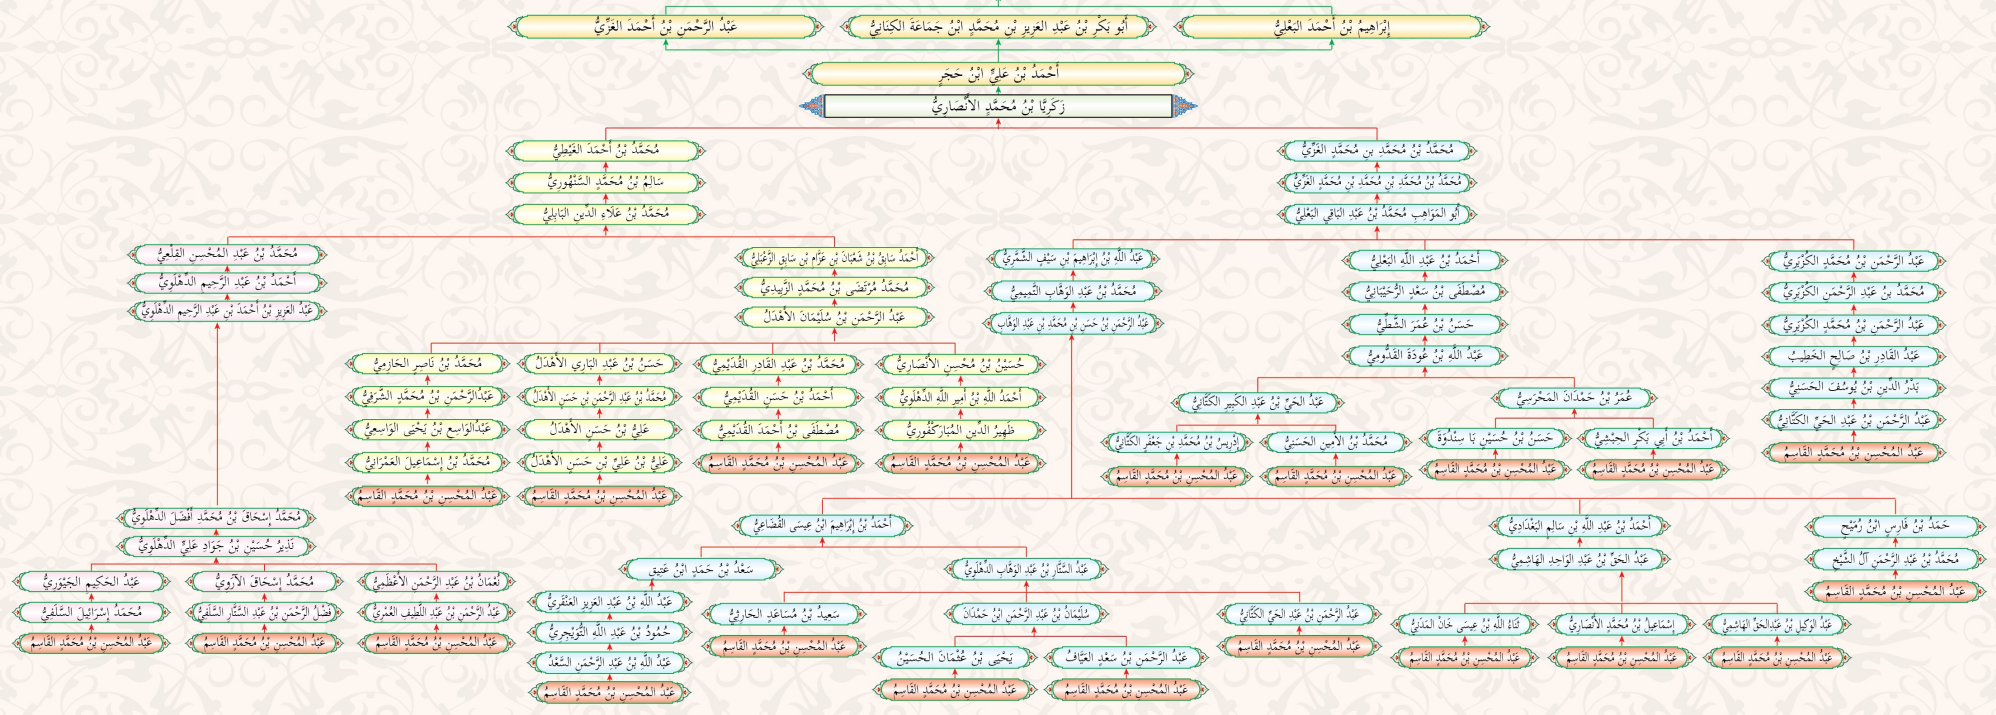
إِبْرَاهِيمُ بْنُ أَحْمَدَ البَعْلِيُّ
أَبُو بَكْرِ بْنُ عَبْدِ العَزِيزِ بْنِ مُحَمَّدٍ ابْنُ جَمَاعَةَ الكِنَانِيُّ
عَبْدُ الرَّحْمَنِ بْنُ أَحْمَدَ الغَزِّيُّ
أَحْمَدُ بْنُ عَلِيٍّ ابْنُ حَجَرٍ
زَكَرِيَّا بْنُ مُحَمَّدٍ الأَنْصَارِيُّ

مُحَمَّدُ بْنُ مُحَمَّدِ بن مُحَمَّدٍ الغَزِّيُّ
مُحَمَّدُ بْنُ مُحَمَّدِ بْنِ مُحَمَّدِ بْنِ مُحَمَّدٍ الغَزِّيُّ
أَبُو المَوَاهِبِ مُحَمَّدُ بْنُ عَبْدِ البَاقِي البَعْلِيُّ

مُحَمَّدُ بْنُ أَحْمَدَ الغَيْطِيُّ
سَالِمُ بْنُ مُحَمَّدٍ السَّنْهُورِيُّ
مُحَمَّدُ بْنُ عَلاءِ الدِّينِ البَابِلِيُّ

عَبْدُ الرَّحْمَنِ بْنُ مُحَمَّدٍ الكُزْبَرِيُّ
مُحَمَّدُ بْنُ عَبْدِ الرَّحْمَنِ الكُزْبَرِيُّ
عَبْدُ الرَّحْمَنِ بْنُ مُحَمَّدٍ الكُزْبَرِيُّ
عَبْدُ القَادِرِ بْنُ صَالِحٍ الخَطِيبُ
بَدْرُ الدِّينِ بْنُ يُوسُفَ الحَسَنِيُّ
عَبْدُ الرَّحْمَنِ بْنُ عَبْدِ الحَيِّ الكَتَّانِيُّ
عَبْدُ المُحْسِنِ بْنُ مُحَمَّدٍ القَاسِمُ

أَحْمَدُ بْنُ عَبْدِ اللَّهِ البَعْلِيُّ
مُصْطَفَى بْنُ سَعْدٍ الرُّحَيْبَانِيُّ
حَسَنُ بْنُ عُمَرَ الشَّطِّيُّ
عَبْدُ اللَّهِ بْنُ عَوْدَةَ القَدُّومِيُّ

عُمَرُ بْنُ حَمْدَانَ المَحْرَسِيُّ
أَحْمَدُ بْنُ أَبِي بَكْرٍ الحِبْشِيُّ
عَبْدُ المُحْسِنِ بْنُ مُحَمَّدٍ القَاسِمُ
حَسَنُ بْنُ حُسَيْنِ بَا سِنْدُوَةَ
عَبْدُ المُحْسِنِ بْنُ مُحَمَّدٍ القَاسِمُ

عَبْدُ الحَيِّ بْنُ عَبْدِ الكَبِيرِ الكَتَّانِيُّ
مُحَمَّدُ بْنُ الأَمِينِ الحَسَنِيُّ
عَبْدُ المُحْسِنِ بْنُ مُحَمَّدٍ القَاسِمُ
إِدْرِيسُ بْنُ مُحَمَّدِ بْنِ جَعْفَرٍ الكَتَّانِيُّ
عَبْدُ المُحْسِنِ بْنُ مُحَمَّدٍ القَاسِمُ

عَبْدُ اللَّهِ بْنُ إِبْرَاهِيمَ بْنِ سَيْفٍ الشَّمَّرِيُّ
مُحَمَّدُ بْنُ عَبْدِ الوَهَّابِ التَّمِيمِيُّ
عَبْدُ الرَّحْمَنِ بْنُ حَسَنِ بْنِ مُحَمَّدِ بْنِ عَبْدِ الوَهَّابِ

أَحْمَدُ سَابِقُ بْنُ شَعْبَانَ بْنِ عَزَّامٍ بْنِ سَابِقٍ الزَّعْبَلِيُّ
مُحَمَّدُ مُرْتَضَى بْنُ مُحَمَّدٍ الزَّبِيدِيُّ
عَبْدُ الرَّحْمَنِ بْنُ سُلَيْمَانَ الأَهْدَلُ

حُسَيْنُ بْنُ مُحْسِنٍ الأَنْصَارِيُّ
أَحْمَدُ اللَّهِ بْنُ أَمِيرِ اللَّهِ الدِّهْلَوِيُّ
ظَهِيرُ الدِّينِ المُبَارَكْفُورِيُّ
عَبْدُ المُحْسِنِ بْنُ مُحَمَّدٍ القَاسِمُ

مُحَمَّدُ بْنُ عَبْدِ القَادِرِ القَدِيمِيُّ
أَحْمَدُ بْنُ حَسَنٍ القَدِيمِيُّ
مُصْطَفَى بْنُ أَحْمَدَ القَدِيمِيُّ
عَبْدُ المُحْسِنِ بْنُ مُحَمَّدٍ القَاسِمُ

حَسَنُ بْنُ عَبْدِ البَارِي الأَهْدَلُ
مُحَمَّدُ بْنُ عَبْدِ الرَّحْمَنِ بْنِ حَسَنٍ الأَهْدَلُ
عَلِيُّ بْنُ حَسَنٍ الأَهْدَلُ
عَلِيُّ بْنُ عَلِيِّ بْنِ حَسَنٍ الأَهْدَلُ
عَبْدُ المُحْسِنِ بْنُ مُحَمَّدٍ القَاسِمُ

مُحَمَّدُ بْنُ نَاصِرٍ الحَازِمِيُّ
عَبْدُ الرَّحْمَنِ بْنُ مُحَمَّدٍ الشَّرَفِيُّ
عَبْدُ الوَاسِعِ بْنُ يَحْيَى الوَاسِعِيُّ
مُحَمَّدُ بْنُ إِسْمَاعِيلَ العَمْرَانِيُّ
عَبْدُ المُحْسِنِ بْنُ مُحَمَّدٍ القَاسِمُ

مُحَمَّدُ بْنُ عَبْدِ المُحْسِنِ القَلْعِيُّ
أَحْمَدُ بْنُ عَبْدِ الرَّحِيمِ الدِّهْلَوِيُّ
عَبْدُ العَزِيزِ بْنُ أَحْمَدَ بْنِ عَبْدِ الرَّحِيمِ الدِّهْلَوِيُّ

مُحَمَّدُ إِسْحَاقَ بْنُ مُحَمَّدٍ أَفْضَلَ الدِّهْلَوِيُّ
نَذِيرُ حُسَيْنِ بْنُ جَوَادِ عَلِيٍّ الدِّهْلَوِيُّ

نُعْمَانُ بْنُ عَبْدِ الرَّحْمَنِ الأَعْظَمِيُّ
عَبْدُ الرَّحْمَنِ بْنُ عَبْدِ اللَّطِيفِ العُمَرِيُّ
عَبْدُ المُحْسِنِ بْنُ مُحَمَّدٍ القَاسِمُ

مُحَمَّدُ إِسْحَاقَ الآرَوِيُّ
فَضْلُ الرَّحْمَنِ بْنُ عَبْدِ السَّتَّارِ السَّلَفِيُّ
عَبْدُ المُحْسِنِ بْنُ مُحَمَّدٍ القَاسِمُ

عَبْدُ الحَكِيمِ الجَيْوَرِيُّ
مُحَمَّدُ إِسْرَائِيلَ السَّلَفِيُّ
عَبْدُ المُحْسِنِ بْنُ مُحَمَّدٍ القَاسِمُ

أَحْمَدُ بْنُ إِبْرَاهِيمَ ابْنُ عِيسَى القَضَاعِيُّ
سَعْدُ بْنُ حَمَدِ ابْنُ عَتِيقٍ
عَبْدُ اللَّهِ بْنُ عَبْدِ العَزِيزِ العَنْقَرِيُّ
حُمُودُ بْنُ عَبْدِ اللَّهِ التُّوَيْجِرِيُّ
عَبْدُ اللَّهِ بْنُ عَبْدِ الرَّحْمَنِ السَّعْدُ
عَبْدُ المُحْسِنِ بْنُ مُحَمَّدٍ القَاسِمُ

عَبْدُ السَّتَّارِ بْنُ عَبْدِ الوَهَّابِ الدِّهْلَوِيُّ
سَعِيدُ بْنُ مُسَاعِدٍ الحَارِثِيُّ
عَبْدُ المُحْسِنِ بْنُ مُحَمَّدٍ القَاسِمُ
سُلَيْمَانُ بْنُ عَبْدِ الرَّحْمَنِ ابْنُ حَمْدَانَ
يَحْيَى بْنُ عُثْمَانَ الحُسَيْنُ
عَبْدُ المُحْسِنِ بْنُ مُحَمَّدٍ القَاسِمُ
عَبْدُ الرَّحْمَنِ بْنُ سَعْدٍ العَيَّافُ
عَبْدُ المُحْسِنِ بْنُ مُحَمَّدٍ القَاسِمُ
عَبْدُ الرَّحْمَنِ بْنُ عَبْدِ الحَيِّ الكَتَّانِيُّ
عَبْدُ المُحْسِنِ بْنُ مُحَمَّدٍ القَاسِمُ

أَحْمَدُ بْنُ عَبْدِ اللَّهِ بْنِ سَالِمٍ البَغْدَادِيُّ
عَبْدُ الحَقِّ بْنُ عَبْدِ الوَاحِدِ الهَاشِمِيُّ
ثَنَاءُ اللَّهِ بْنُ عِيسَى خَانَ المَدَنِيُّ
عَبْدُ المُحْسِنِ بْنُ مُحَمَّدٍ القَاسِمُ
إِسْمَاعِيلُ بْنُ مُحَمَّدٍ الأَنْصَارِيُّ
عَبْدُ المُحْسِنِ بْنُ مُحَمَّدٍ القَاسِمُ
عَبْدُ الوَكِيلِ بْنُ عَبْدِالحَقِّ الهَاشِمِيُّ
عَبْدُ المُحْسِنِ بْنُ مُحَمَّدٍ القَاسِمُ

حَمَدُ بْنُ فَارِسِ ابْنُ رُمَيْحٍ
مُحَمَّدُ بْنُ عَبْدِ الرَّحْمَنِ آلُ الشَّيْخِ
عَبْدُ المُحْسِنِ بْنُ مُحَمَّدٍ القَاسِمُ